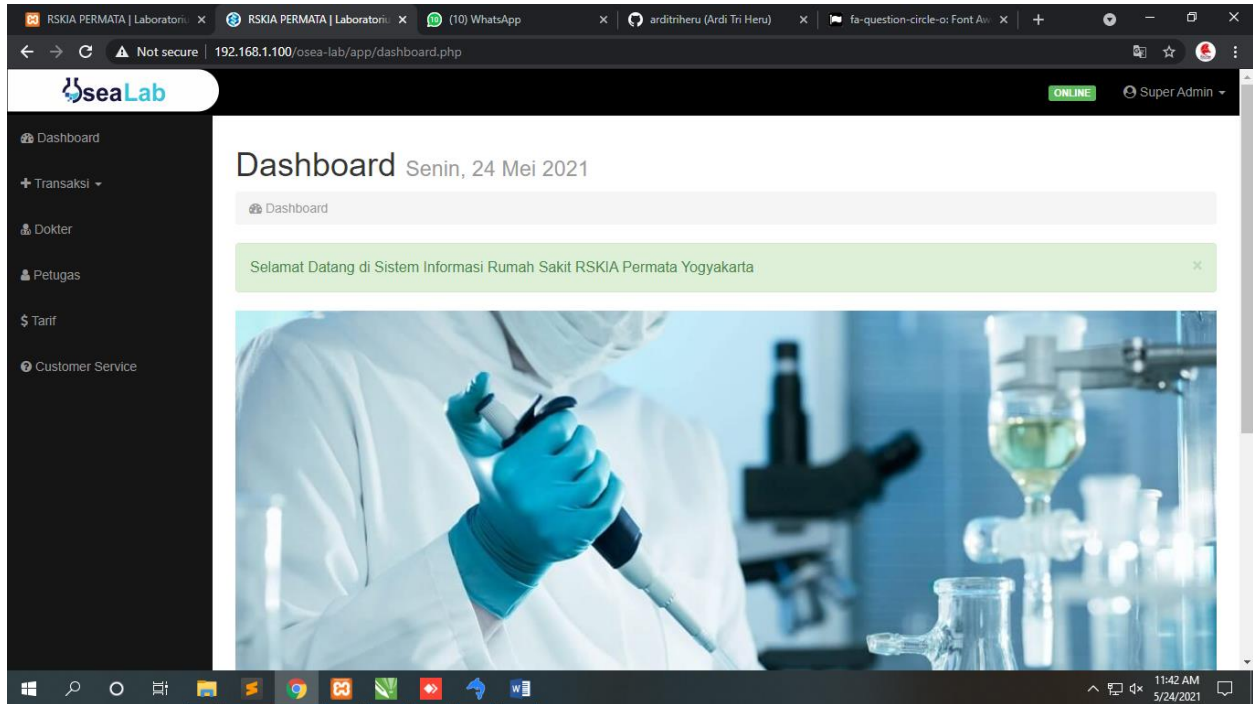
RSKIA PERMATA | Laboratoriu ×
RSKIA PERMATA | Laboratoriu ×
(10) WhatsApp ×
arditriheru (Ardi Tri Heru) ×
fa-question-circle-o: Font Aw ×
+

Not secure | 192.168.1.100/osea-lab/app/dashboard.php

oseaLab

ONLINE
Super Admin

Dashboard
Transaksi
Dokter
Petugas
$ Tarif
Customer Service

Dashboard Senin, 24 Mei 2021

Dashboard

Selamat Datang di Sistem Informasi Rumah Sakit RSKIA Permata Yogyakarta

×

11:42 AM
5/24/2021